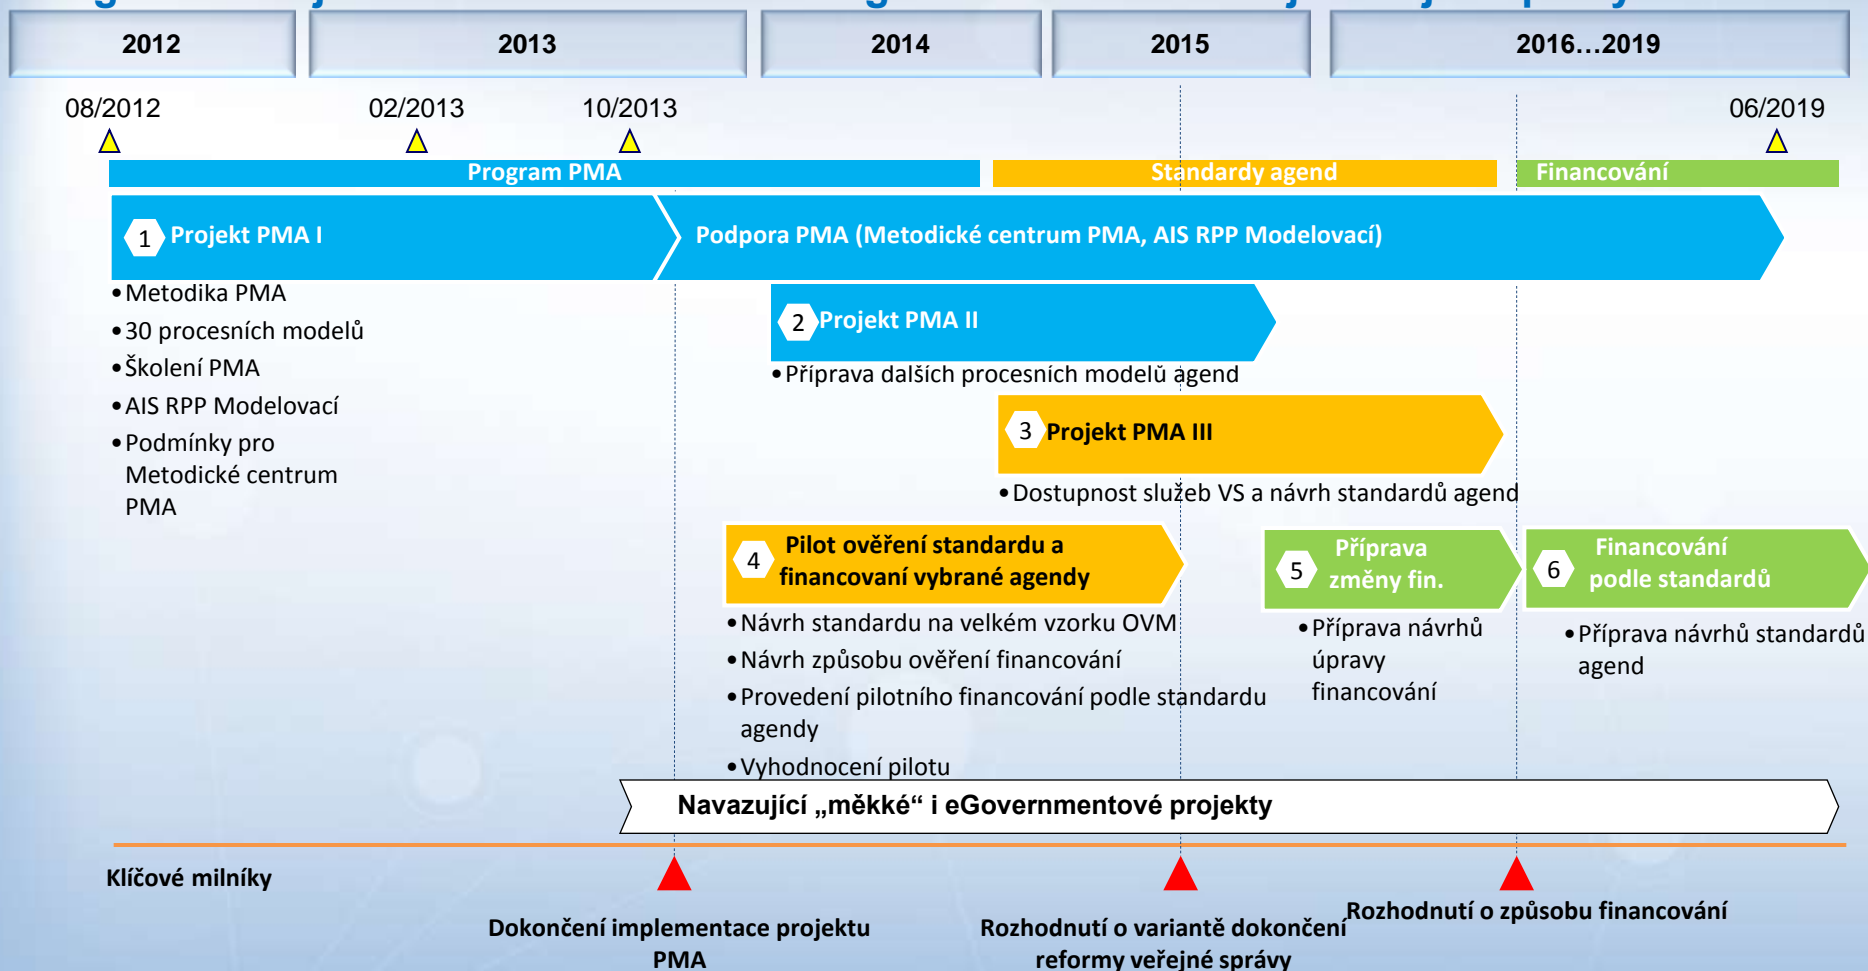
2012

2013

2014

2015

2016…2019

08/2012

02/2013

10/2013

06/2019

Program PMA

Standardy agend

Financování

1 Projekt PMA I

Podpora PMA (Metodické centrum PMA, AIS RPP Modelovací)

• Metodika PMA
• 30 procesních modelů
• Školení PMA
• AIS RPP Modelovací
• Podmínky pro Metodické centrum PMA

2 Projekt PMA II

• Příprava dalších procesních modelů agend

3 Projekt PMA III

• Dostupnost služeb VS a návrh standardů agend

4 Pilot ověření standardu a financovaní vybrané agendy

• Návrh standardu na velkém vzorku OVM
• Návrh způsobu ověření financování
• Provedení pilotního financování podle standardu agendy
• Vyhodnocení pilotu

5 Příprava změny fin.

• Příprava návrhů úpravy financování

6 Financování podle standardů

• Příprava návrhů standardů agend

Navazující „měkké“ i eGovernmentové projekty

Klíčové milníky

Dokončení implementace projektu PMA

Rozhodnutí o variantě dokončení reformy veřejné správy

Rozhodnutí o způsobu financování